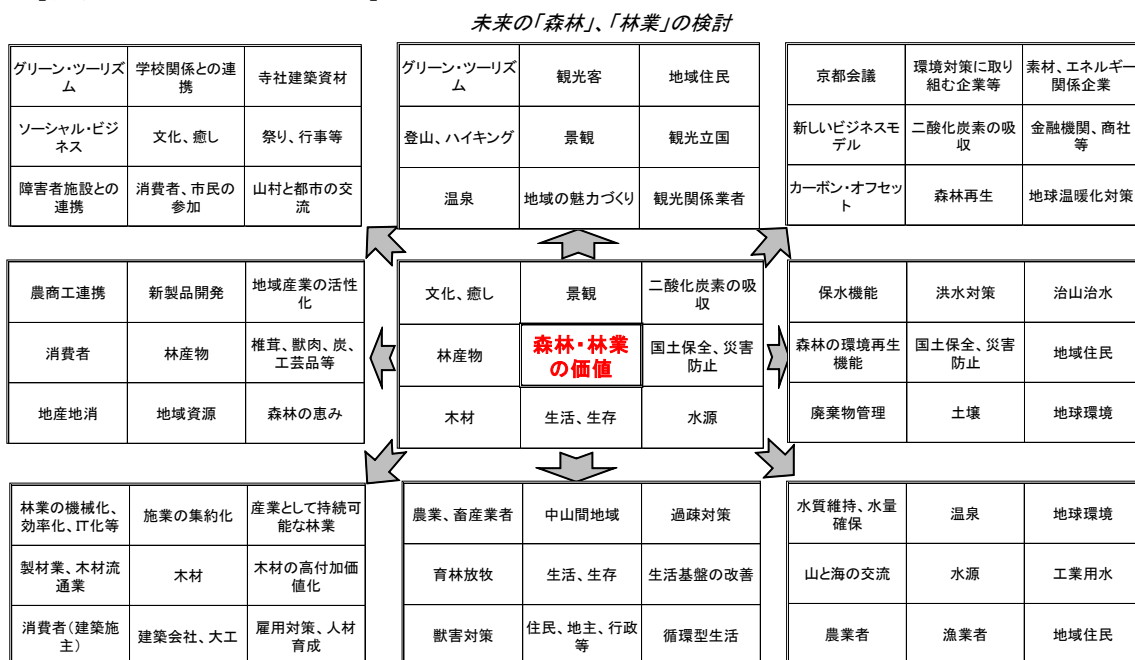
未来の「森林」、「林業」の検討

| グリーン・ツーリズム | 学校関係との連携 | 寺社建築資材 |
|---|---|---|
| ソーシャル・ビジネス | 文化、癒し | 祭り、行事等 |
| 障害者施設との連携 | 消費者、市民の参加 | 山村と都市の交流 |

| グリーン・ツーリズム | 観光客 | 地域住民 |
|---|---|---|
| 登山、ハイキング | 景観 | 観光立国 |
| 温泉 | 地域の魅力づくり | 観光関係業者 |

| 京都会議 | 環境対策に取り組む企業等 | 素材、エネルギー関係企業 |
|---|---|---|
| 新しいビジネスモデル | 二酸化炭素の吸収 | 金融機関、商社等 |
| カーボン・オフセット | 森林再生 | 地球温暖化対策 |

| 農商工連携 | 新製品開発 | 地域産業の活性化 |
|---|---|---|
| 消費者 | 林産物 | 椎茸、獣肉、炭、工芸品等 |
| 地産地消 | 地域資源 | 森林の恵み |

| 文化、癒し | 景観 | 二酸化炭素の吸収 |
|---|---|---|
| 林産物 | 森林・林業の価値 | 国土保全、災害防止 |
| 木材 | 生活、生存 | 水源 |

| 保水機能 | 洪水対策 | 治山治水 |
|---|---|---|
| 森林の環境再生機能 | 国土保全、災害防止 | 地域住民 |
| 廃棄物管理 | 土壌 | 地球環境 |

| 林業の機械化、効率化、IT化等 | 施業の集約化 | 産業として持続可能な林業 |
|---|---|---|
| 製材業、木材流通業 | 木材 | 木材の高付加価値化 |
| 消費者(建築施主) | 建築会社、大工 | 雇用対策、人材育成 |

| 農業、畜産業者 | 中山間地域 | 過疎対策 |
|---|---|---|
| 育林放牧 | 生活、生存 | 生活基盤の改善 |
| 獣害対策 | 住民、地主、行政等 | 循環型生活 |

| 水質維持、水量確保 | 温泉 | 地球環境 |
|---|---|---|
| 山と海の交流 | 水源 | 工業用水 |
| 農業者 | 漁業者 | 地域住民 |